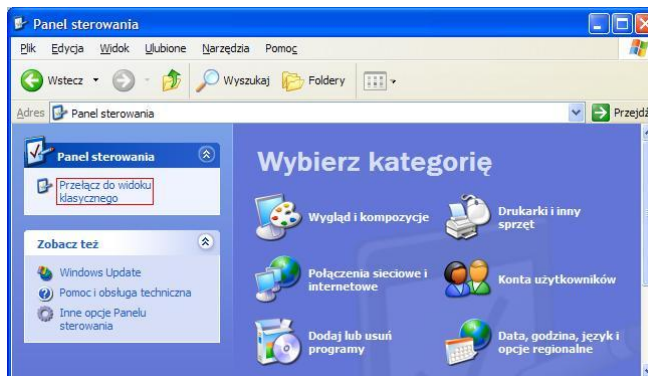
Panel sterowania

Plik Edycja Widok Ulubione Narzędzia Pomoc

Wstecz Wyszukaj Foldery

Adres Panel sterowania

Przejdź

Panel sterowania

Przełącz do widoku klasycznego

Zobacz też

Windows Update

Pomoc i obsługa techniczna

Inne opcje Panelu sterowania

Wybierz kategorię

Wygląd i kompozycje

Drukarki i inny sprzęt

Połączenia sieciowe i internetowe

Konta użytkowników

Dodaj lub usuń programy

Data, godzina, język i opcje regionalne